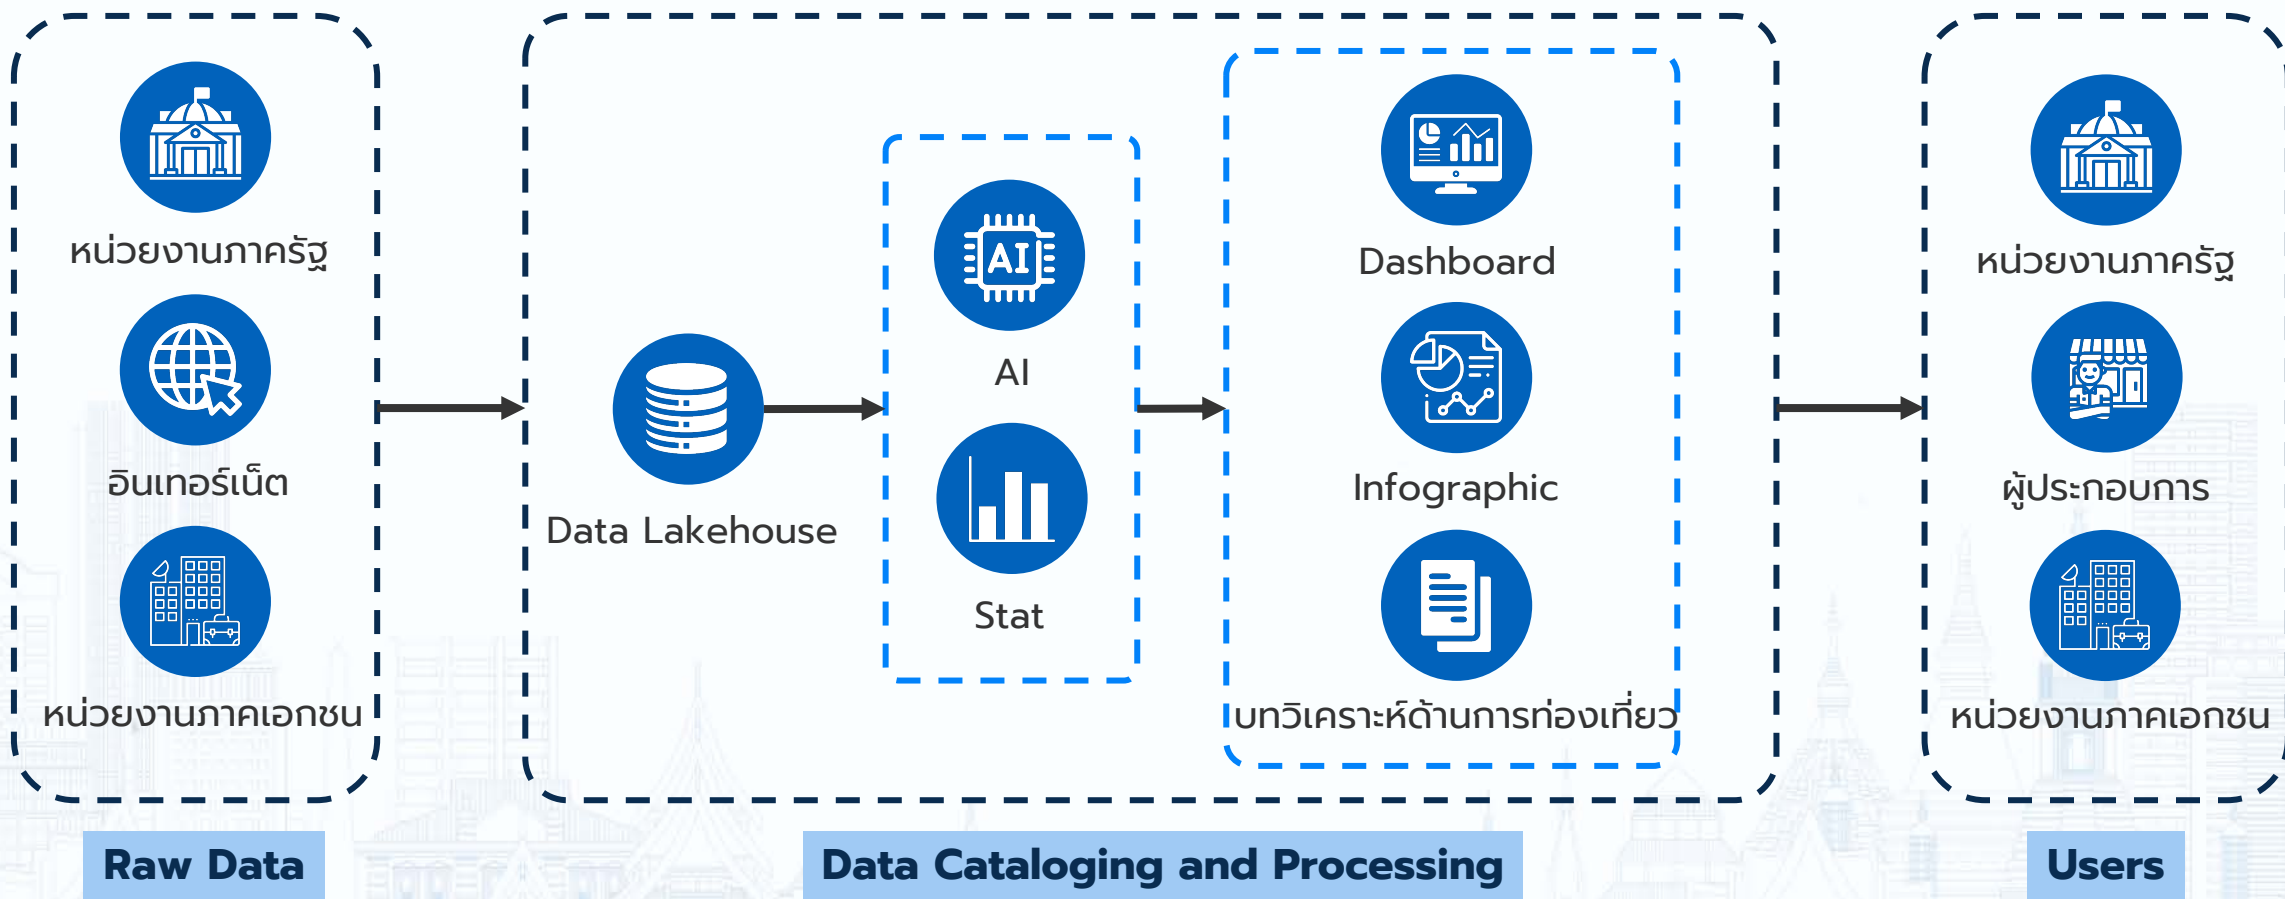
หน่วยงานภาครัฐ

อินเทอร์เน็ต

หน่วยงานภาคเอกชน

Raw Data

Data Lakehouse

AI

AI

Stat

Dashboard

Infographic

บทวิเคราะห์ด้านการท่องเที่ยว

Data Cataloging and Processing

หน่วยงานภาครัฐ

ผู้ประกอบการ

หน่วยงานภาคเอกชน

Users